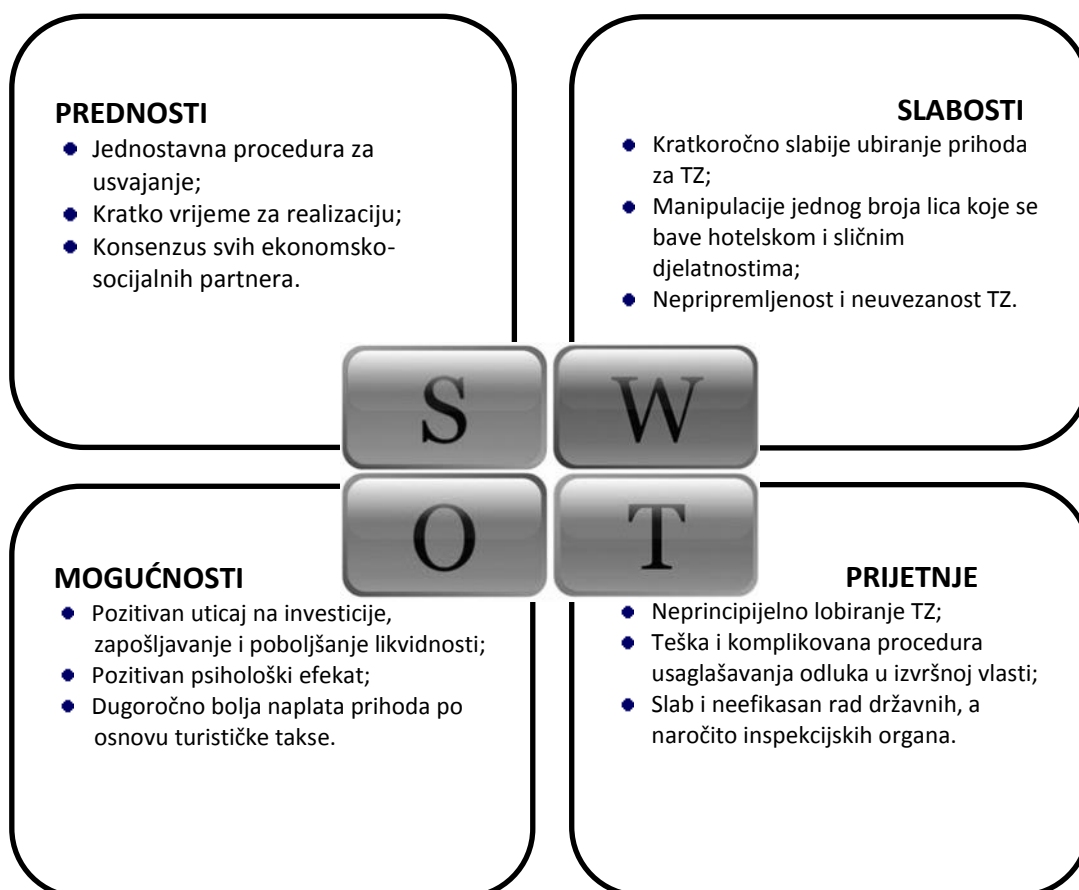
PREDNOSTI
- Jednostavna procedura za usvajanje;
- Kratko vrijeme za realizaciju;
- Konsenzus svih ekonomsko-socijalnih partnera.

SLABOSTI
- Kratkoročno slabije ubiranje prihoda za TZ;
- Manipulacije jednog broja lica koje se bave hotelskom i sličnim djelatnostima;
- Nepripremljenost i neuvezanost TZ.

S W O T

MOGUĆNOSTI
- Pozitivan uticaj na investicije, zapošljavanje i poboljšanje likvidnosti;
- Pozitivan psihološki efekat;
- Dugoročno bolja naplata prihoda po osnovu turističke takse.

PRIJETNJE
- Neprincipijelno lobiranje TZ;
- Teška i komplikovana procedura usaglašavanja odluka u izvršnoj vlasti;
- Slab i neefikasan rad državnih, a naročito inspekcijskih organa.